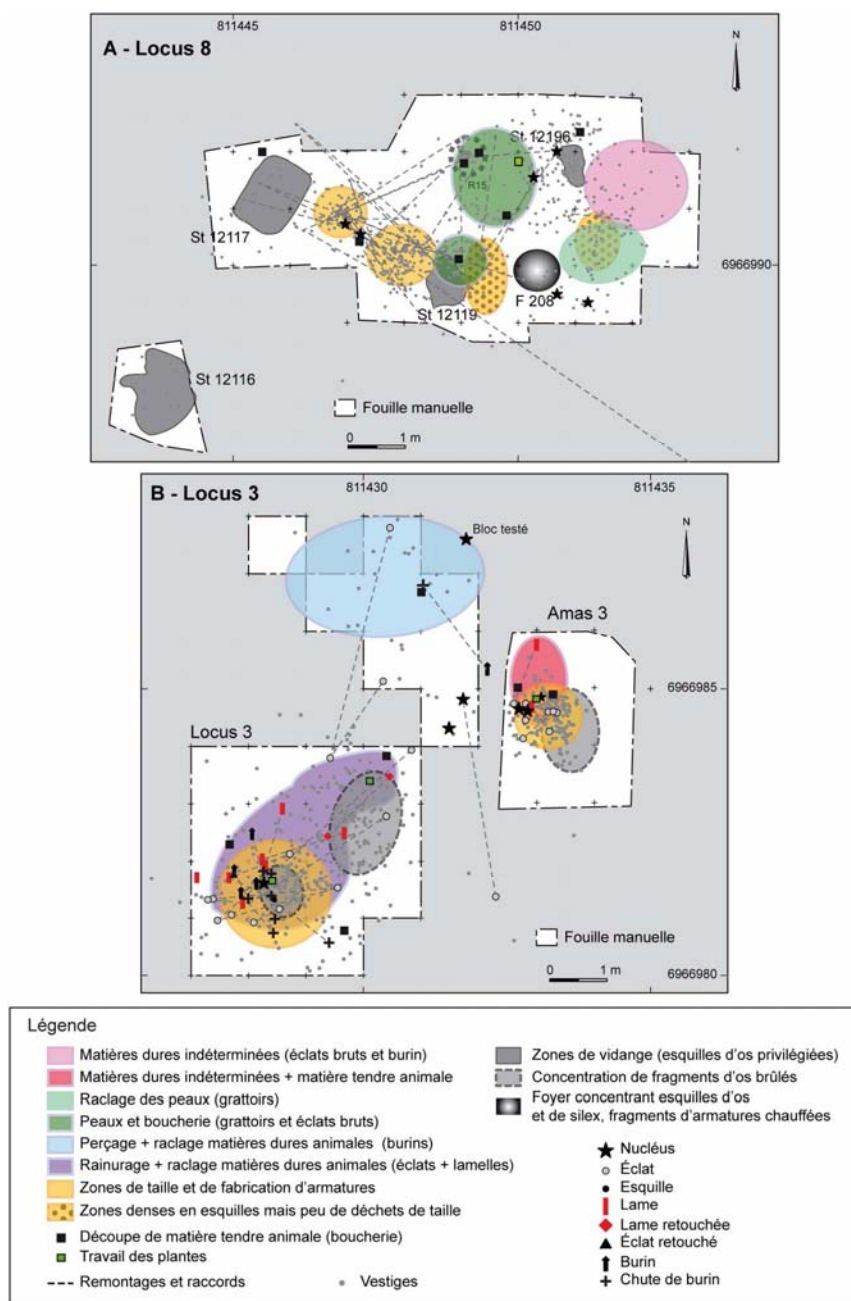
A - Locus 8

811445

811450

N

St 12196

R15

St 12117

6966990

F 208

St 12119

St 12116

Fouille manuelle

0 1 m

B - Locus 3

811430

811435

N

Bloc testé

Amas 3

6966985

Locus 3

Fouille manuelle

0 1 m

6966980

Légende

Matières dures indéterminées (éclats bruts et burin)

Matières dures indéterminées + matière tendre animale

Raclage des peaux (grattoirs)

Peaux et boucherie (grattoirs et éclats bruts)

Perçage + raclage matières dures animales (burins)

Rainurage + raclage matières dures animales (éclats + lamelles)

Zones de taille et de fabrication d'armatures

Zones denses en esquilles mais peu de déchets de taille

Découpe de matière tendre animale (boucherie)

Travail des plantes

Remontages et raccords

Vestiges

Zones de vidange (esquilles d'os privilégiées)

Concentration de fragments d'os brûlés

Foyer concentrant esquilles d'os et de silex, fragments d'armatures chauffées

Nucléus

Éclat

Esquille

Lame

Lame retouchée

Éclat retouché

Burin

Chute de burin